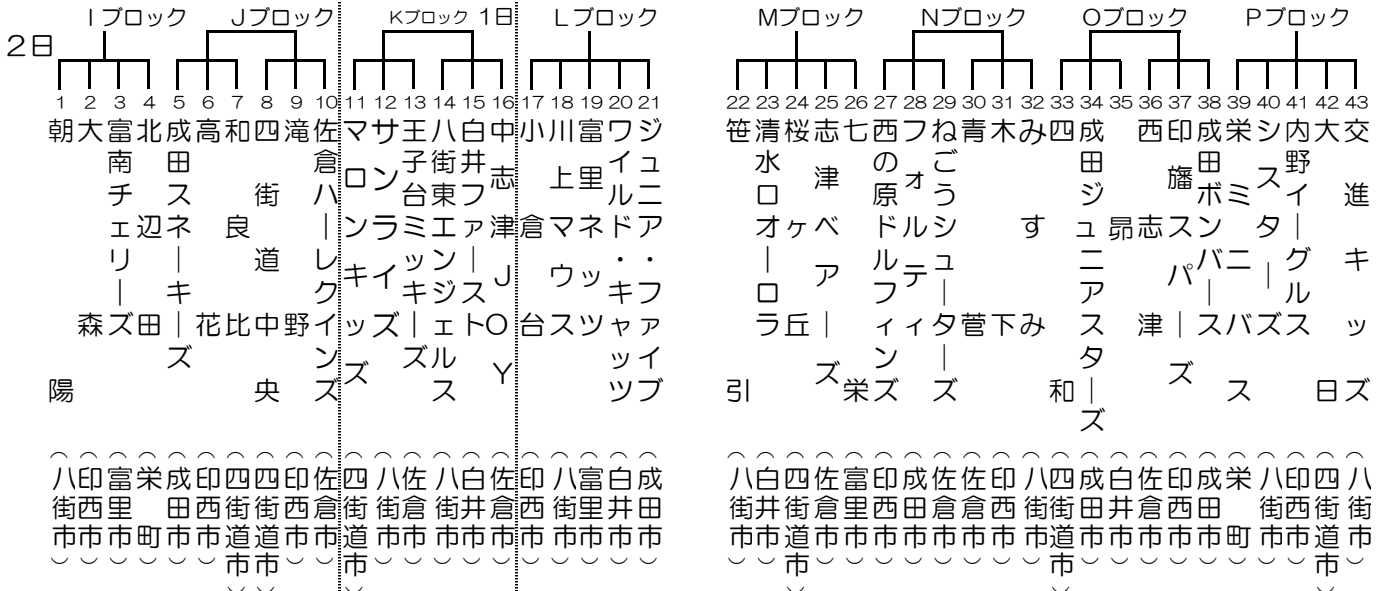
Iブロック Jブロック Kブロック 1日 Lブロック Mブロック Nブロック Oブロック Pブロック

2日

1 朝陽（八街市）
2 大森（印西市）
3 富南チェリーズ（富里市）
4 北辺田（栄町）
5 成田スネーキーズ（成田市）
6 高花（印西市）
7 和良比（四街道市）
8 四街道中央（四街道市）
9 滝野（印西市）
10 佐倉ハーレクインズ（佐倉市）
11 マロンキッズ（四街道市）
12 サンライズ（八街市）
13 王子台ミラクル（佐倉市）
14 八街東ツインキーズ（八街市）
15 白井ファーストエース（白井市）
16 中志津JOY（佐倉市）
17 小倉台（印西市）
18 川上ウッス（八街市）
19 富里マネーツ（富里市）
20 ワイドキャッツ（白井市）
21 ジュニア・ファイブ（成田市）
22 笹引（八街市）
23 清水ローラ（白井市）
24 桜オケ丘（四街道市）
25 志津ベアーズ（佐倉市）
26 七栄（富里市）
27 西の原ドルフィンズ（印西市）
28 フォルテ（成田市）
29 ねごうシュータズ（佐倉市）
30 青菅（佐倉市）
31 木下（印西）
32 みすみ（八街市）
33 四和（四街道市）
34 成田ジュニアスターズ（成田市）
35 昴（白井市）
36 西志津（佐倉市）
37 印旛スパーズ（印西市）
38 成田ボンバーズ（成田市）
39 栄ミニバス（栄町）
40 シスター（八街市）
41 内野イーグルス（印西市）
42 大日（四街道市）
43 交進キッズ（八街市）